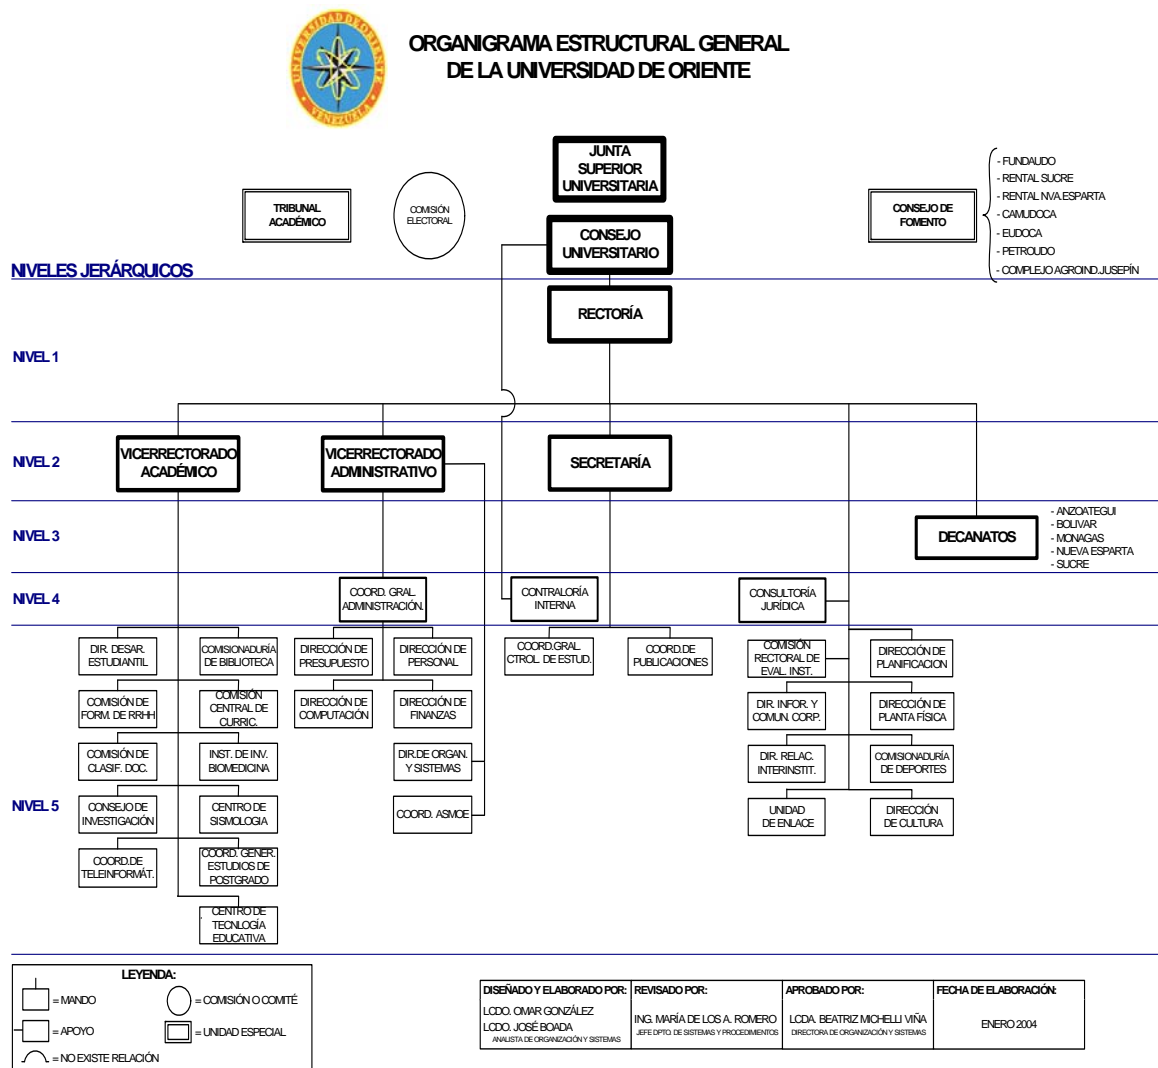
UNIVERSIDAD DE ORIENTE VENEZUELA

ORGANIGRAMA ESTRUCTURAL GENERAL DE LA UNIVERSIDAD DE ORIENTE

JUNTA SUPERIOR UNIVERSITARIA

TRIBUNAL ACADÉMICO

COMISIÓN ELECTORAL

CONSEJO UNIVERSITARIO

CONSEJO DE FOMENTO

- FUNDAUDO
- RENTAL SUCRE
- RENTAL NVA.ESPARTA
- CAMUDOCA
- EUDOCA
- PETROUDO
- COMPLEJO AGROIND.JUSEPÍN

NIVELES JERÁRQUICOS

RECTORÍA

NIVEL 1

NIVEL 2

VICERRECTORADO ACADÉMICO

VICERRECTORADO ADMINISTRATIVO

SECRETARÍA

NIVEL 3

DECANATOS

- ANZOATEGUI
- BOLIVAR
- MONAGAS
- NUEVA ESPARTA
- SUCRE

NIVEL 4

COORD. GRAL. ADMINISTRACIÓN.

CONTRALORÍA INTERNA

CONSULTORÍA JURÍDICA

NIVEL 5

DIR. DESAR. ESTUDIANTIL

COMISIONADURÍA DE BIBLIOTECA

COMISIÓN DE FORM. DE RRHH

COMISIÓN CENTRAL DE CURRIC.

COMISIÓN DE CLASIF. DOC.

INST. DE INV. BIOMEDICINA

CONSEJO DE INVESTIGACIÓN

CENTRO DE SISMOLOGIA

COORD.DE TELEINFORMÁT.

COORD. GENER. ESTUDIOS DE POSTGRADO

CENTRO DE TECNLOGÍA EDUCATIVA

DIRECCIÓN DE PRESUPUESTO

DIRECCIÓN DE PERSONAL

DIRECCIÓN DE COMPUTACIÓN

DIRECCIÓN DE FINANZAS

DIR.DE ORGAN. Y SISTEMAS

COORD. ASMOE

COORD.GRAL. CTROL. DE ESTUD.

COORD.DE PUBLICACIONES

COMISIÓN RECTORAL DE EVAL. INST.

DIRECCIÓN DE PLANIFICACION

DIR. INFOR. Y COMUN. CORP.

DIRECCIÓN DE PLANTA FÍSICA

DIR. RELAC. INTERINSTIT.

COMISIONADURÍA DE DEPORTES

UNIDAD DE ENLACE

DIRECCIÓN DE CULTURA

LEYENDA:
= MANDO
= COMISIÓN O COMITÉ
= APOYO
= UNIDAD ESPECIAL
= NO EXISTE RELACIÓN

| DISEÑADO Y ELABORADO POR: | REVISADO POR: | APROBADO POR: | FECHA DE ELABORACIÓN: |
|---|---|---|---|
| LCDO. OMAR GONZÁLEZ LCDO. JOSÉ BOADA ANALISTA DE ORGANIZACIÓN Y SISTEMAS | ING. MARÍA DE LOS A. ROMERO JEFE DPTO. DE SISTEMAS Y PROCEDIMIENTOS | LCDA. BEATRIZ MICHELLI VIÑA DIRECTORA DE ORGANIZACIÓN Y SISTEMAS | ENERO 2004 |